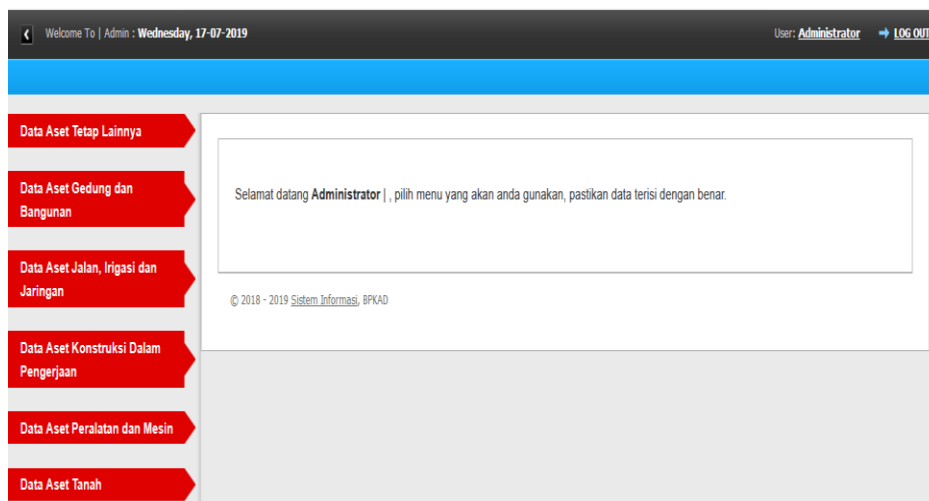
Welcome To | Admin : Wednesday, 17-07-2019

User: Administrator LOG OUT

Data Aset Tetap Lainnya

Data Aset Gedung dan Bangunan

Data Aset Jalan, Irigasi dan Jaringan

Data Aset Konstruksi Dalam Pengerjaan

Data Aset Peralatan dan Mesin

Data Aset Tanah

Selamat datang Administrator | , pilih menu yang akan anda gunakan, pastikan data terisi dengan benar.

© 2018 - 2019 Sistem Informasi, BPKAD